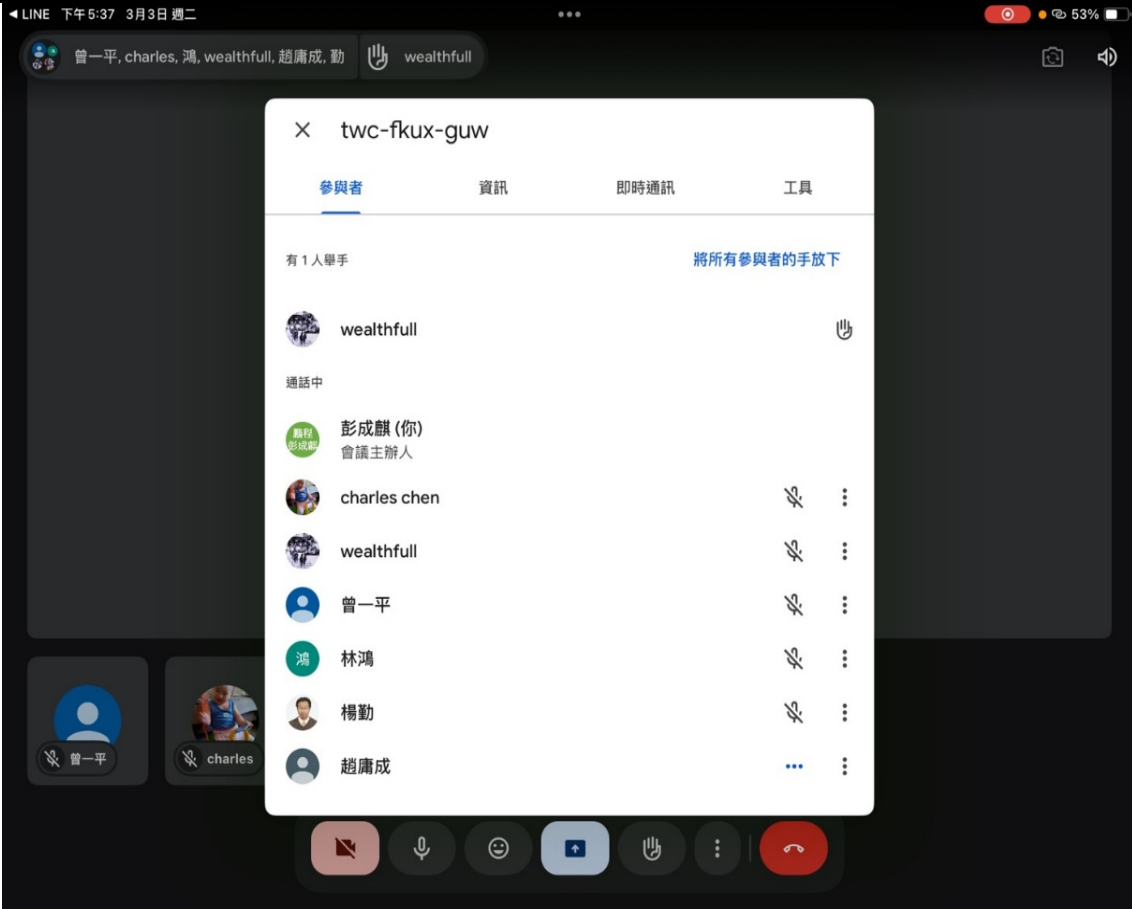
◄ LINE 下午5:37 3月3日 週二

53%

曾一平, charles, 鴻, wealthfull, 趙庸成, 勤

wealthfull

twc-fkux-guw

參與者

資訊

即時通訊

工具

有 1 人舉手

將所有參與者的手放下

wealthfull

通話中

簡報 彭成麒

彭成麒 (你)
會議主辦人

charles chen

wealthfull

曾一平

鴻

林鴻

楊勤

趙庸成

曾一平

charles